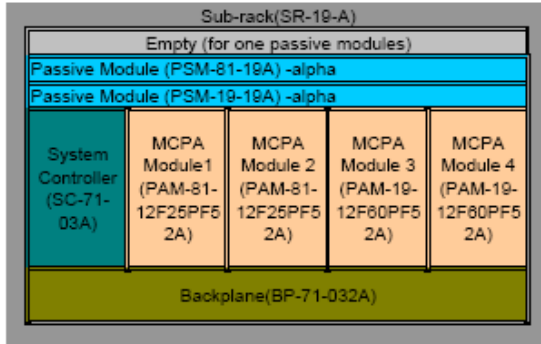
Sub-rack(SR-19-A)

Empty (for one passive modules)

Passive Module (PSM-81-19A) -alpha

Passive Module (PSM-19-19A) -alpha

| System Controller (SC-71-03A) | MCPA Module1 (PAM-81-12F25PF52A) | MCPA Module 2 (PAM-81-12F25PF52A) | MCPA Module 3 (PAM-19-12F60PF52A) | MCPA Module 4 (PAM-19-12F60PF52A) |
|---|---|---|---|---|

Backplane(BP-71-032A)